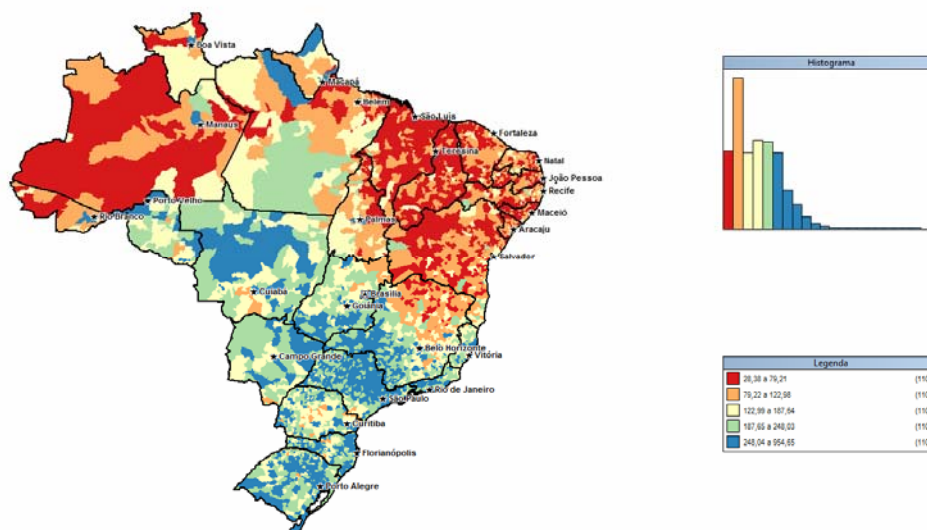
Boa Vista
Macapá
Belém
Manaus
São Luís
Fortaleza
Teresina
Natal
João Pessoa
Recife
Porto Velho
Rio Branco
Palmas
Maceió
Aracaju
Salvador
Cuiabá
Brasília
Goiânia
Belo Horizonte
Campo Grande
Vitória
Rio de Janeiro
São Paulo
Curitiba
Florianópolis
Porto Alegre

Histograma

Legenda
| | | |
|---|---|---|
| | 28,38 a 79,21 | (110 |
| | 79,22 a 122,98 | (110 |
| | 122,99 a 187,64 | (110 |
| | 187,65 a 248,03 | (110 |
| | 248,04 a 954,65 | (110 |